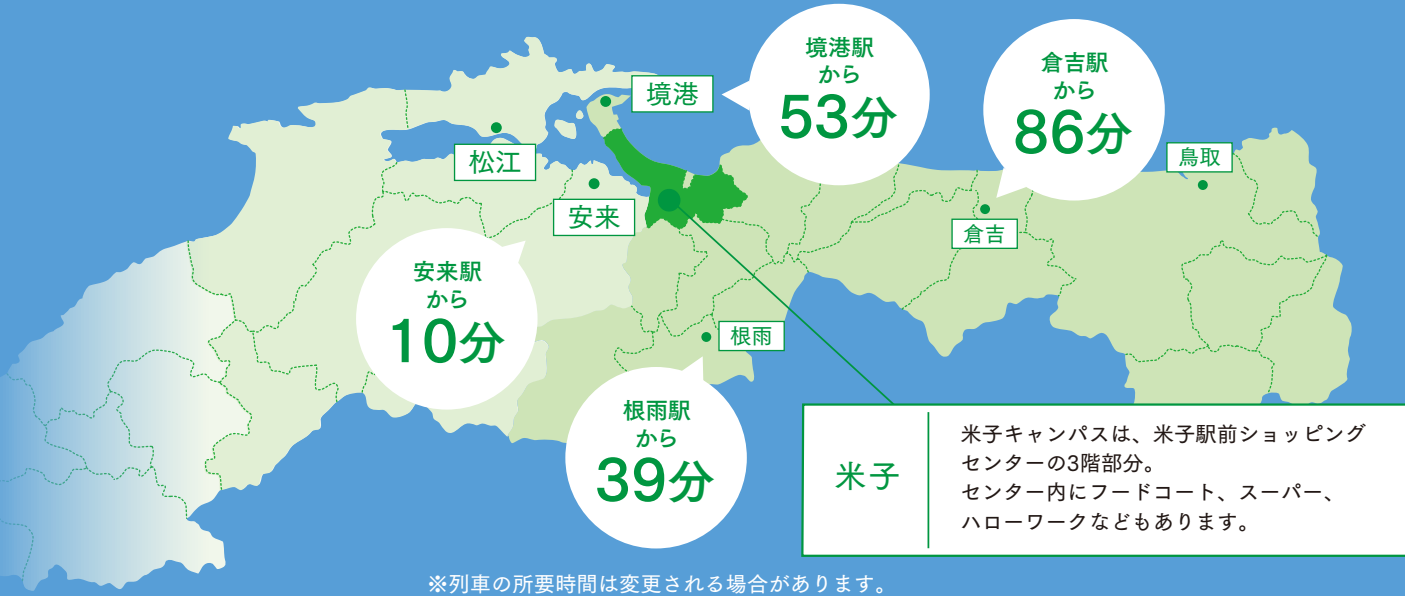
境港駅
から
53分

倉吉駅
から
86分

境港

松江

安来

鳥取

倉吉

安来駅
から
10分

根雨

根雨駅
から
39分

米子

米子キャンパスは、米子駅前ショッピングセンターの3階部分。
センター内にフードコート、スーパー、ハローワークなどもあります。

※列車の所要時間は変更される場合があります。